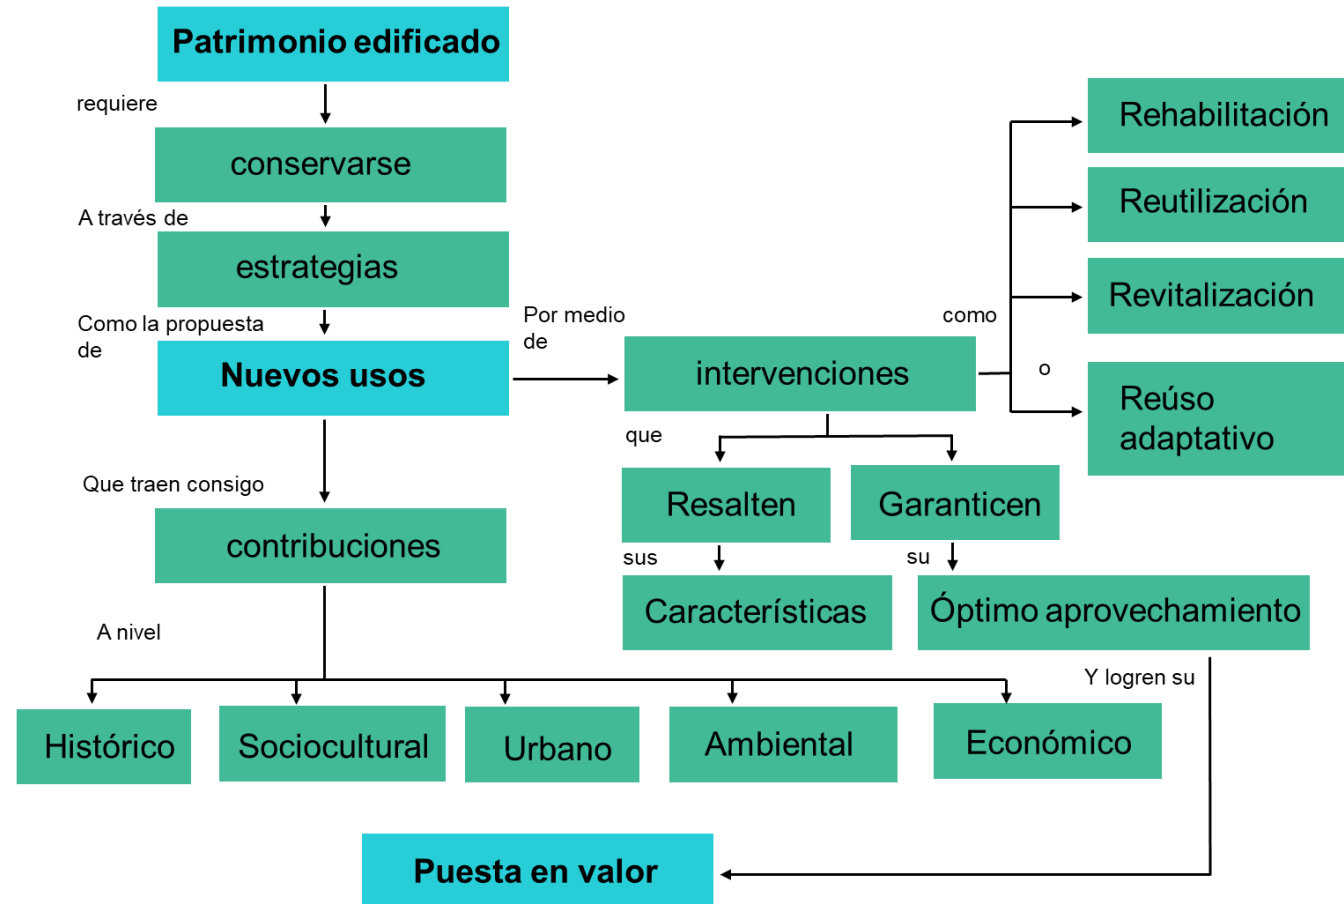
Patrimonio edificado

requiere

conservarse

A través de

estrategias

Como la propuesta de

Nuevos usos

Por medio de

intervenciones

como

Rehabilitación

Reutilización

Revitalización

o

Reúso adaptativo

que

Resalten

Garanticen

sus

Características

su

Óptimo aprovechamiento

Que traen consigo

contribuciones

A nivel

Histórico

Sociocultural

Urbano

Ambiental

Económico

Y logren su

Puesta en valor